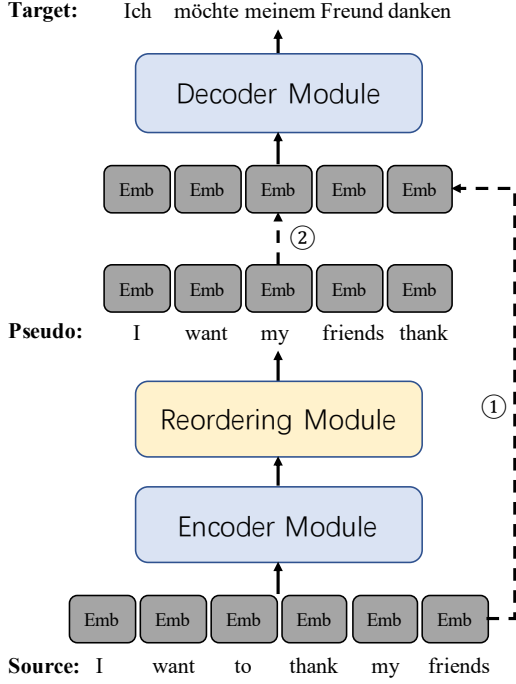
Target: Ich möchte meinem Freund danken

Decoder Module

Emb Emb Emb Emb Emb

②

Emb Emb Emb Emb Emb

Pseudo: I want my friends thank

Reordering Module

①

Encoder Module

Emb Emb Emb Emb Emb Emb

Source: I want to thank my friends